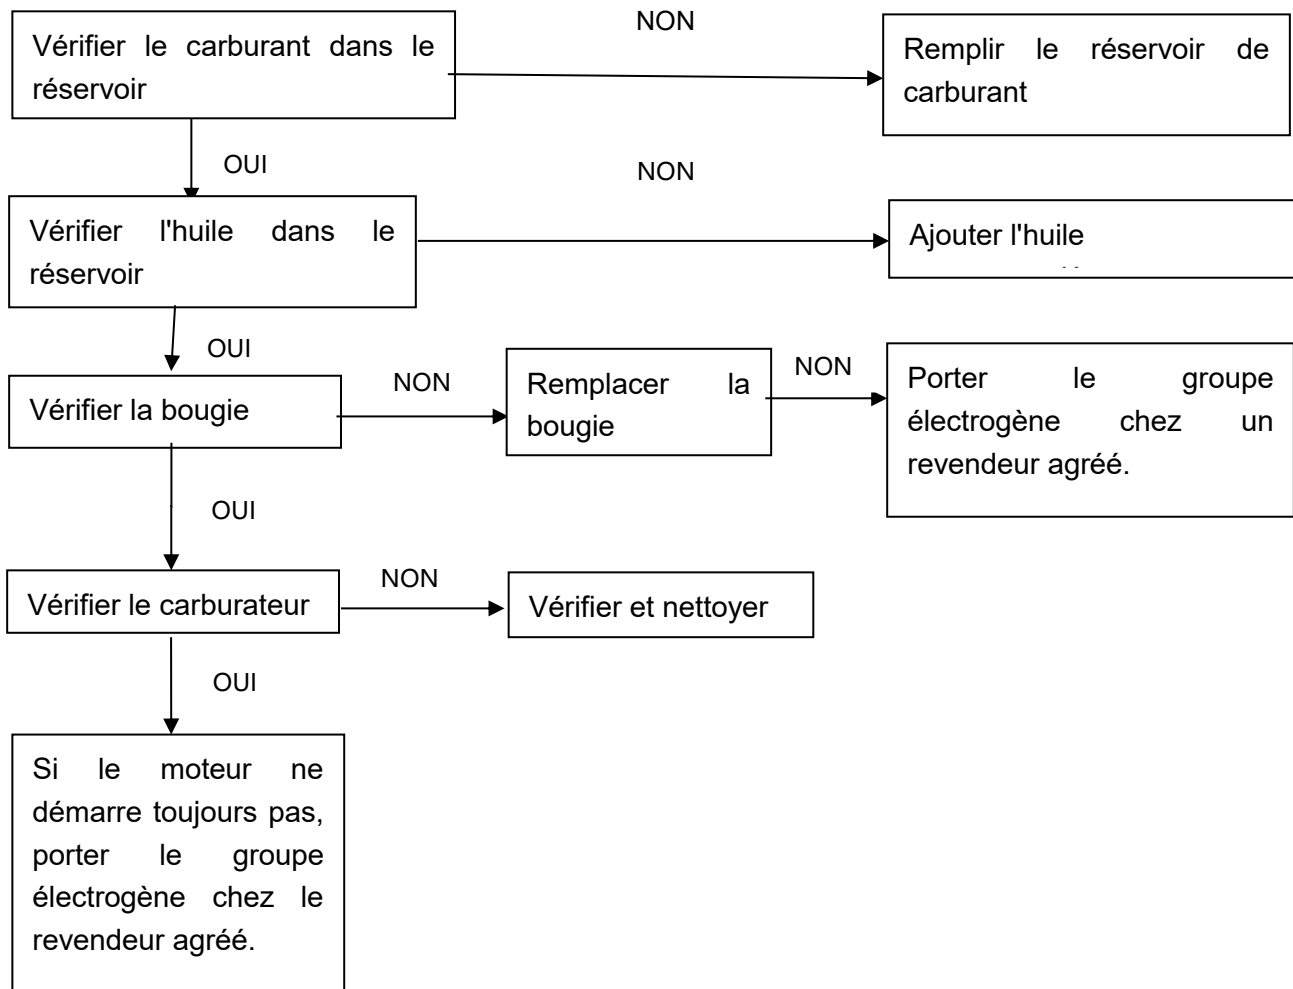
Vérifier le carburant dans le réservoir

NON

Remplir le réservoir de carburant

OUI

NON

Vérifier l'huile dans le réservoir

Ajouter l'huile

OUI

Vérifier la bougie

NON

Remplacer la bougie

NON

Porter le groupe électrogène chez un revendeur agréé.

OUI

Vérifier le carburateur

NON

Vérifier et nettoyer

OUI

Si le moteur ne démarre toujours pas, porter le groupe électrogène chez le revendeur agréé.